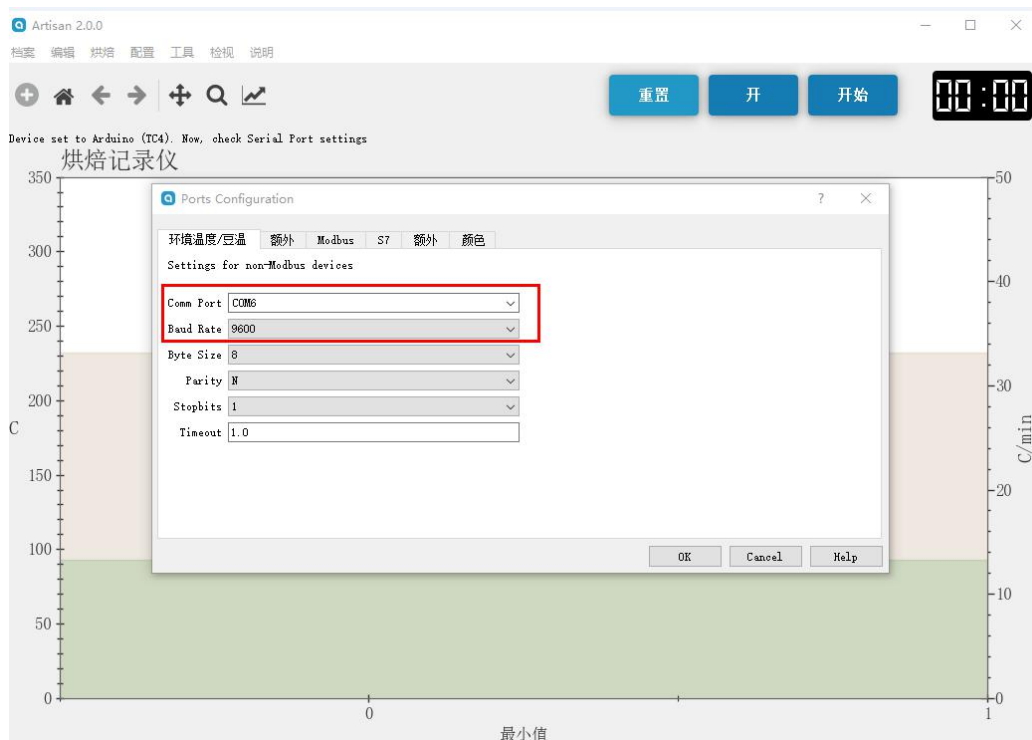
Artisan 2.0.0

档案 编辑 烘焙 配置 工具 检视 说明

重置 开 开始 00:00

Device set to Arduino (TC4). Now, check Serial Port settings

烘焙记录仪

350
300
250
200
C
150
100
50
0

Ports Configuration ? ×

环境温度/豆温 额外 Modbus S7 额外 颜色

Settings for non-Modbus devices

| | |
|---|---|
| Comm Port | COM6 |
| Baud Rate | 9600 |
| Byte Size | 8 |
| Parity | N |
| Stopbits | 1 |
| Timeout | 1.0 |

OK Cancel Help

50
40
30
C/min
20
10
0

0 1
最小值